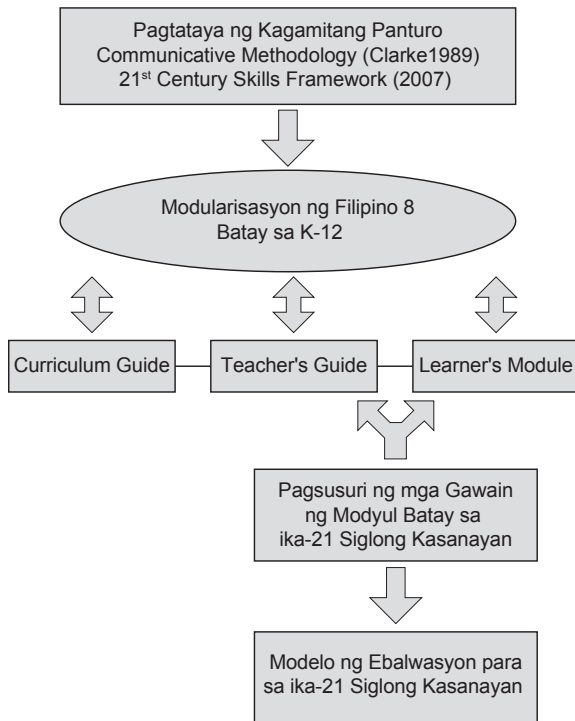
Pagtataya ng Kagamitang Panturo
Communicative Methodology (Clarke1989)
$21^{st}$ Century Skills Framework (2007)

Modularisasyon ng Filipino 8
Batay sa K-12

Curriculum Guide

Teacher's Guide

Learner's Module

Pagsusuri ng mga Gawain ng Modyul Batay sa ika-21 Siglong Kasanayan

Modelo ng Ebalwasyon para sa ika-21 Siglong Kasanayan